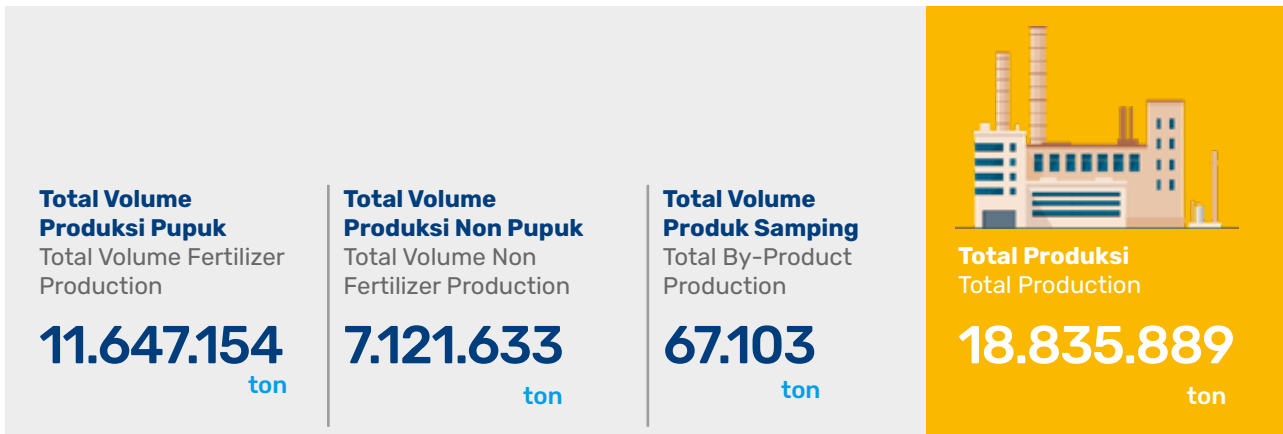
**Total Volume Produksi Pupuk**
Total Volume Fertilizer Production

11.647.154
ton

**Total Volume Produksi Non Pupuk**
Total Volume Non Fertilizer Production

7.121.633
ton

**Total Volume Produk Samping**
Total By-Product Production

67.103
ton

**Total Produksi**
Total Production

18.835.889
ton